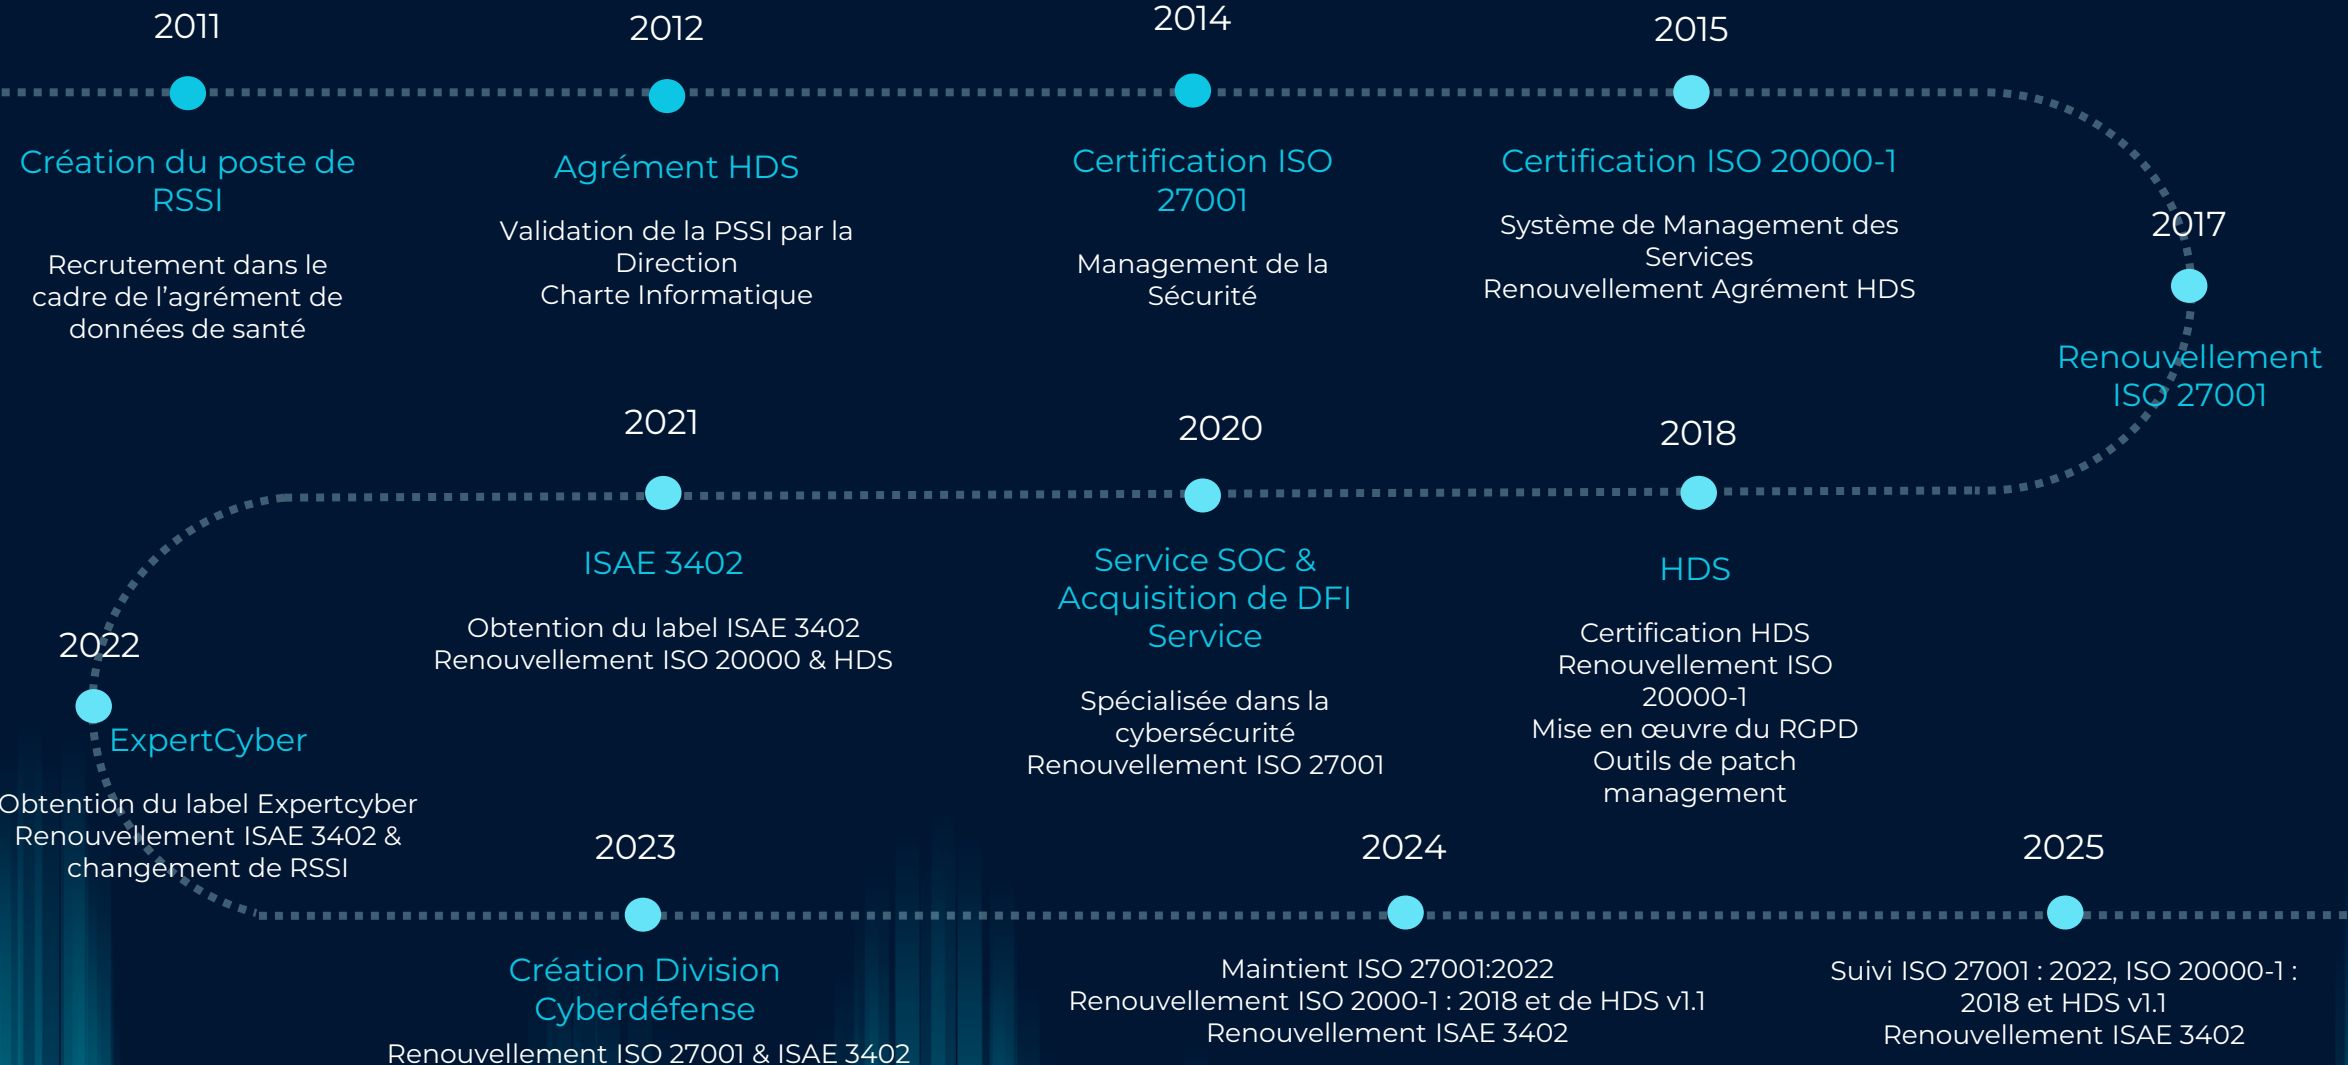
2011

Création du poste de RSSI

Recrutement dans le cadre de l'agrément de données de santé

2012

Agrément HDS

Validation de la PSSI par la Direction
Charte Informatique

2014

Certification ISO 27001

Management de la Sécurité

2015

Certification ISO 20000-1

Système de Management des Services
Renouvellement Agrément HDS

2017

Renouvellement ISO 27001

2018

HDS

Certification HDS
Renouvellement ISO 20000-1
Mise en œuvre du RGPD
Outils de patch management

2020

Service SOC & Acquisition de DFI Service

Spécialisée dans la cybersécurité
Renouvellement ISO 27001

2021

ISAE 3402

Obtention du label ISAE 3402
Renouvellement ISO 20000 & HDS

2022

ExpertCyber

Obtention du label Expertcyber
Renouvellement ISAE 3402 & changement de RSSI

2023

Création Division Cyberdéfense

Renouvellement ISO 27001 & ISAE 3402

2024

Maintient ISO 27001:2022
Renouvellement ISO 2000-1 : 2018 et de HDS v1.1
Renouvellement ISAE 3402

2025

Suivi ISO 27001 : 2022, ISO 20000-1 : 2018 et HDS v1.1
Renouvellement ISAE 3402